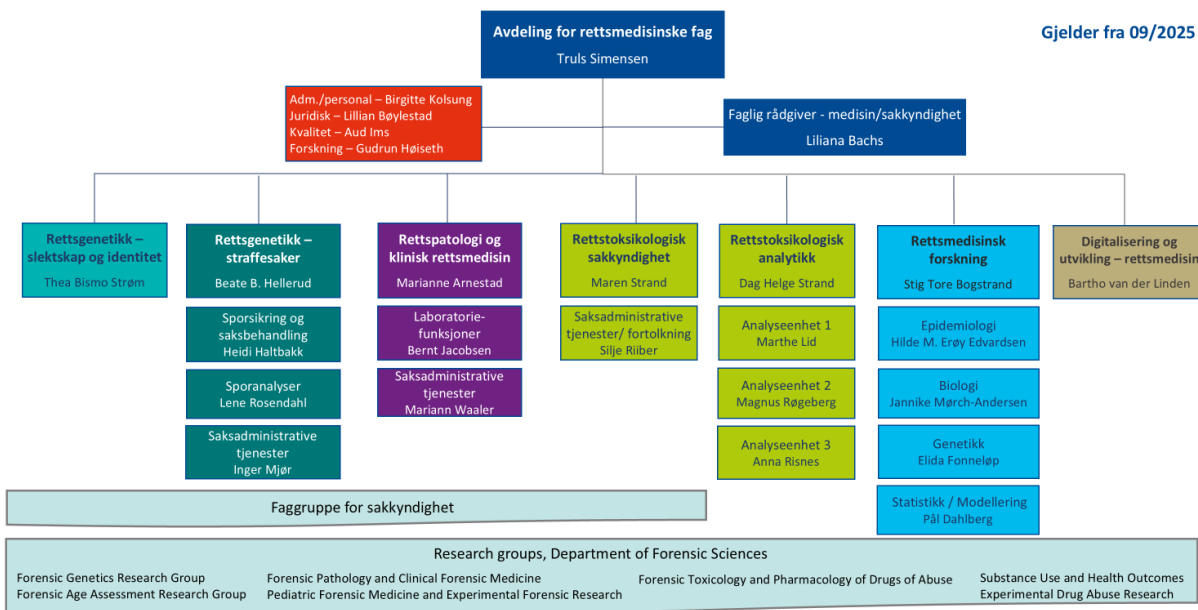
Avdeling for rettsmedisinske fag
Truls Simensen

Gjelder fra 09/2025

Adm./personal – Birgitte Kolsung
Juridisk – Lillian Bøylestad
Kvalitet – Aud Ims
Forskning – Gudrun Høiseth

Faglig rådgiver - medisin/sakkyndighet
Liliana Bachs

Rettsgenetikk – slektskap og identitet
Thea Bismo Strøm

Rettsgenetikk – straffesaker
Beate B. Hellerud

Sporsikring og saksbehandling
Heidi Haltbakk

Sporanalyser
Lene Rosendahl

Saksadministrative tjenester
Inger Mjør

Rettspatologi og klinisk rettsmedisin
Marianne Arnestad

Laboratorie-funksjoner
Bernt Jacobsen

Saksadministrative tjenester
Mariann Waaler

Rettstoksikologisk sakkyndighet
Maren Strand

Saksadministrative tjenester/ fortolkning
Silje Riiber

Rettstoksikologisk analytikk
Dag Helge Strand

Analyseenhet 1
Marthe Lid

Analyseenhet 2
Magnus Røgeberg

Analyseenhet 3
Anna Risnes

Rettsmedisinsk forskning
Stig Tore Bogstrand

Epidemiologi
Hilde M. Erøy Edvardsen

Biologi
Jannike Mørch-Andersen

Genetikk
Elida Fonneløp

Statistikk / Modellering
Pål Dahlberg

Digitalisering og utvikling – rettsmedisin
Bartho van der Linden

Faggruppe for sakkyndighet

Research groups, Department of Forensic Sciences

Forensic Genetics Research Group
Forensic Age Assessment Research Group

Forensic Pathology and Clinical Forensic Medicine
Pediatric Forensic Medicine and Experimental Forensic Research

Forensic Toxicology and Pharmacology of Drugs of Abuse

Substance Use and Health Outcomes
Experimental Drug Abuse Research